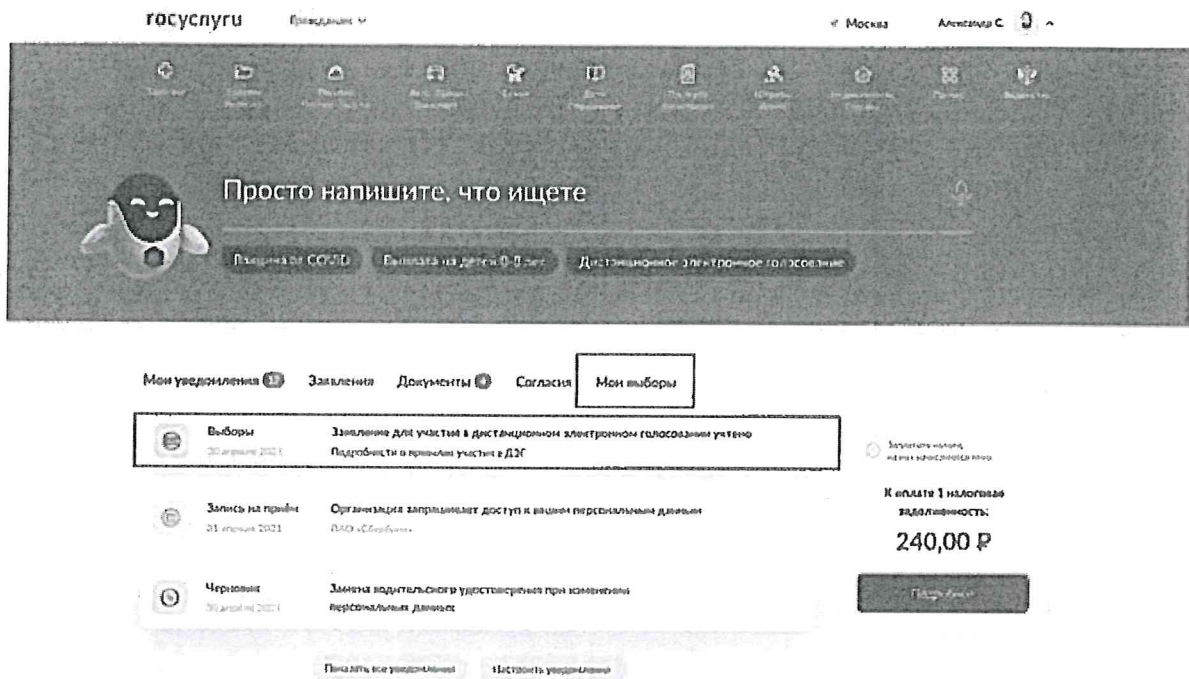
госуслуги Гражданам

Москва Александр С.

Просто напишите, что ищете

Вакцина от COVID Выплата на детей 0-8 лет Дистанционное электронное голосование

Мои уведомления 17 Заявления Документы Согласия Мои выборы

Выборы
30 апреля 2021
Заявление для участия в дистанционном электронном голосовании учтено
Подробности о правилах участия в ДЭГ

Запись на приём
31 апреля 2021
Организация запрашивает доступ к вашим персональным данным
ПАО «Сбербанк»

Черновик
30 апреля 2021
Замена водительского удостоверения при изменении персональных данных

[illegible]

К оплате 1 налоговая задолженность:
240,00 ₽

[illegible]

Показать все уведомления Настроить уведомления